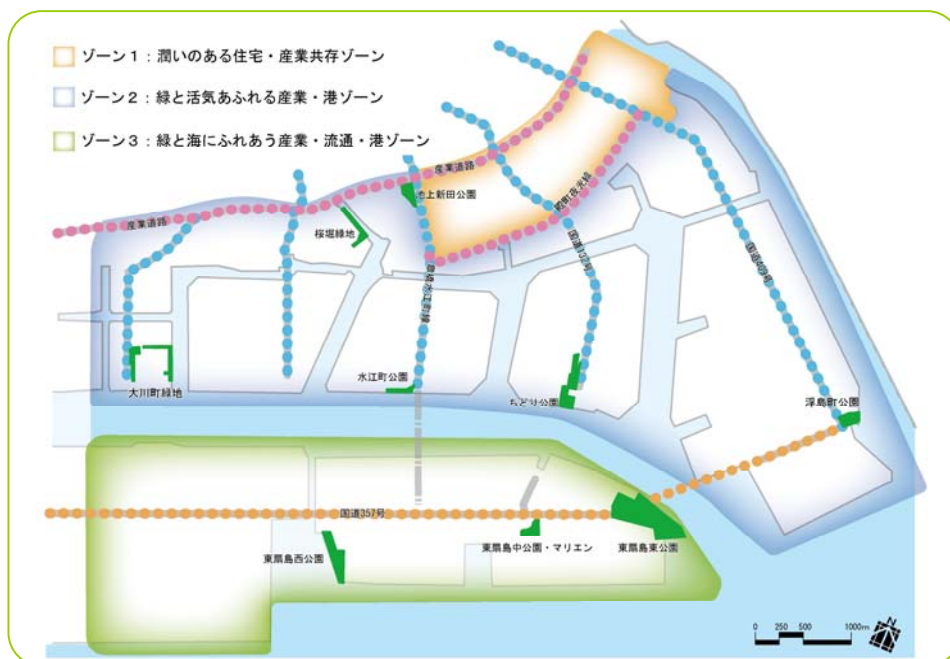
ゾーン１：潤いのある住宅・産業共存ゾーン

ゾーン２：緑と活気あふれる産業・港ゾーン

ゾーン３：緑と海にふれあう産業・流通・港ゾーン

産業道路

産業道路

池上新田公園

桜堀緑地

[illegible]

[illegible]

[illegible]

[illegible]

大川町緑地

水江町公園

ちどり公園

浮島町公園

国道357号

東扇島西公園

東扇島中公園・マリエン

東扇島東公園

0 250 500 1000m

N